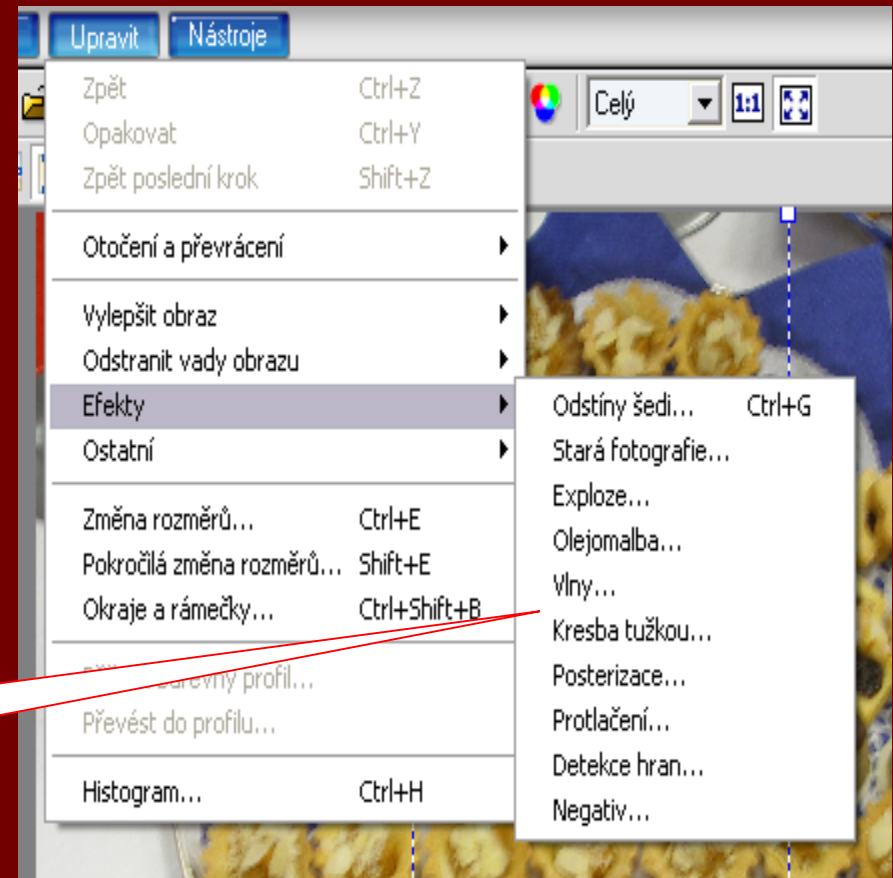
Upravit Nástroje

Celý 1:1

Zpět Ctrl+Z
Opakovat Ctrl+Y
Zpět poslední krok Shift+Z

Otočení a převrácení

Vylepšit obraz
Odstranit vady obrazu
Efekty
Ostatní

Změna rozměrů... Ctrl+E
Pokročilá změna rozměrů... Shift+E
Okraje a rámečky... Ctrl+Shift+B

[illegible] barevný profil...
Převést do profilu...

Histogram... Ctrl+H

Odstíny šedi... Ctrl+G
Stará fotografie...
Exploze...
Olejomalba...
Vlny...
Kresba tužkou...
Posterizace...
Protlačení...
Detekce hran...
Negativ...